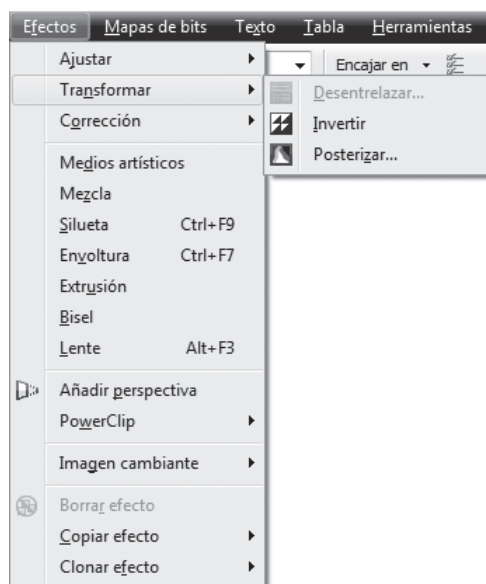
Efectos Mapas de bits Texto Tabla Herramientas

Ajustar
Transformar
Corrección

Medios artísticos
Mezcla
Silueta Ctrl+F9
Envoltura Ctrl+F7
Extrusión
Bisel
Lente Alt+F3

Añadir perspectiva
PowerClip

Imagen cambiante

Borrar efecto
Copiar efecto
Clonar efecto

Encajar en

Desentrelazar...
Invertir
Posterizar...